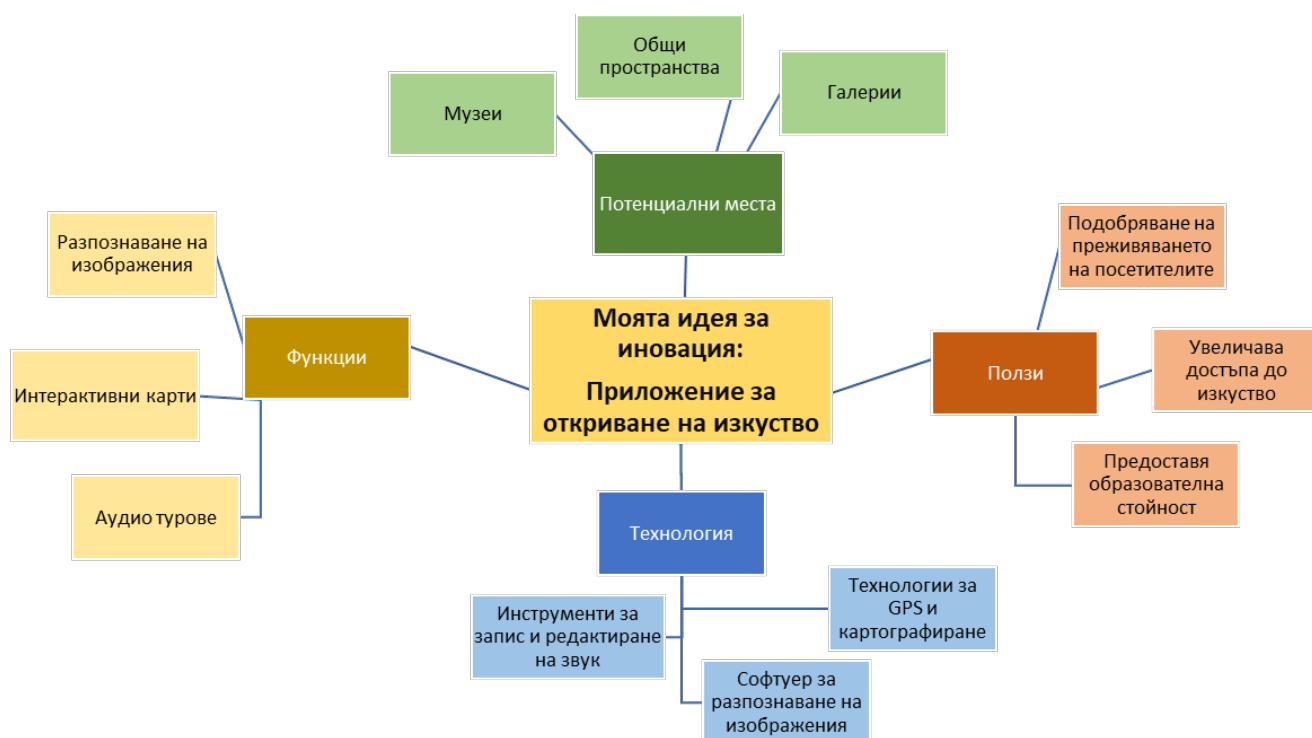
Общи пространства

Музеи

Галерии

Потенциални места

Разпознаване на изображения

Функции

Интерактивни карти

Аудио турове

Моята идея за иновация:

Приложение за откриване на изкуство

Подобряване на преживяването на посетителите

Ползи

Увеличава достъпа до изкуство

Предоставя образователна стойност

Технология

Инструменти за запис и редактиране на звук

Технологии за GPS и картографиране

Софтуер за разпознаване на изображения